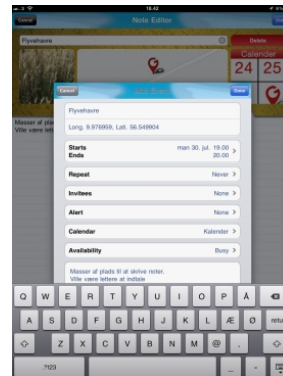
18.42

Cancel

Note Editor

Flyvehavre

Delete

Calendar

24

25

Masser af pla

Ville være lett

Cancel

Done

Flyvehavre

Long. 8.976959, Lat. 56.549904

Starts

Ends

man 30. jul. 19.00

20.00

Repeat

Never

Invitees

None

Alert

None

Calendar

Kalender

Availability

Busy

Masser af plads til at skrive noter.

Ville være lettere at indtale

Q W E R T Y U I O P Å

A S D F G H J K L Æ Ø

Z X C V B N M @ .

.?123